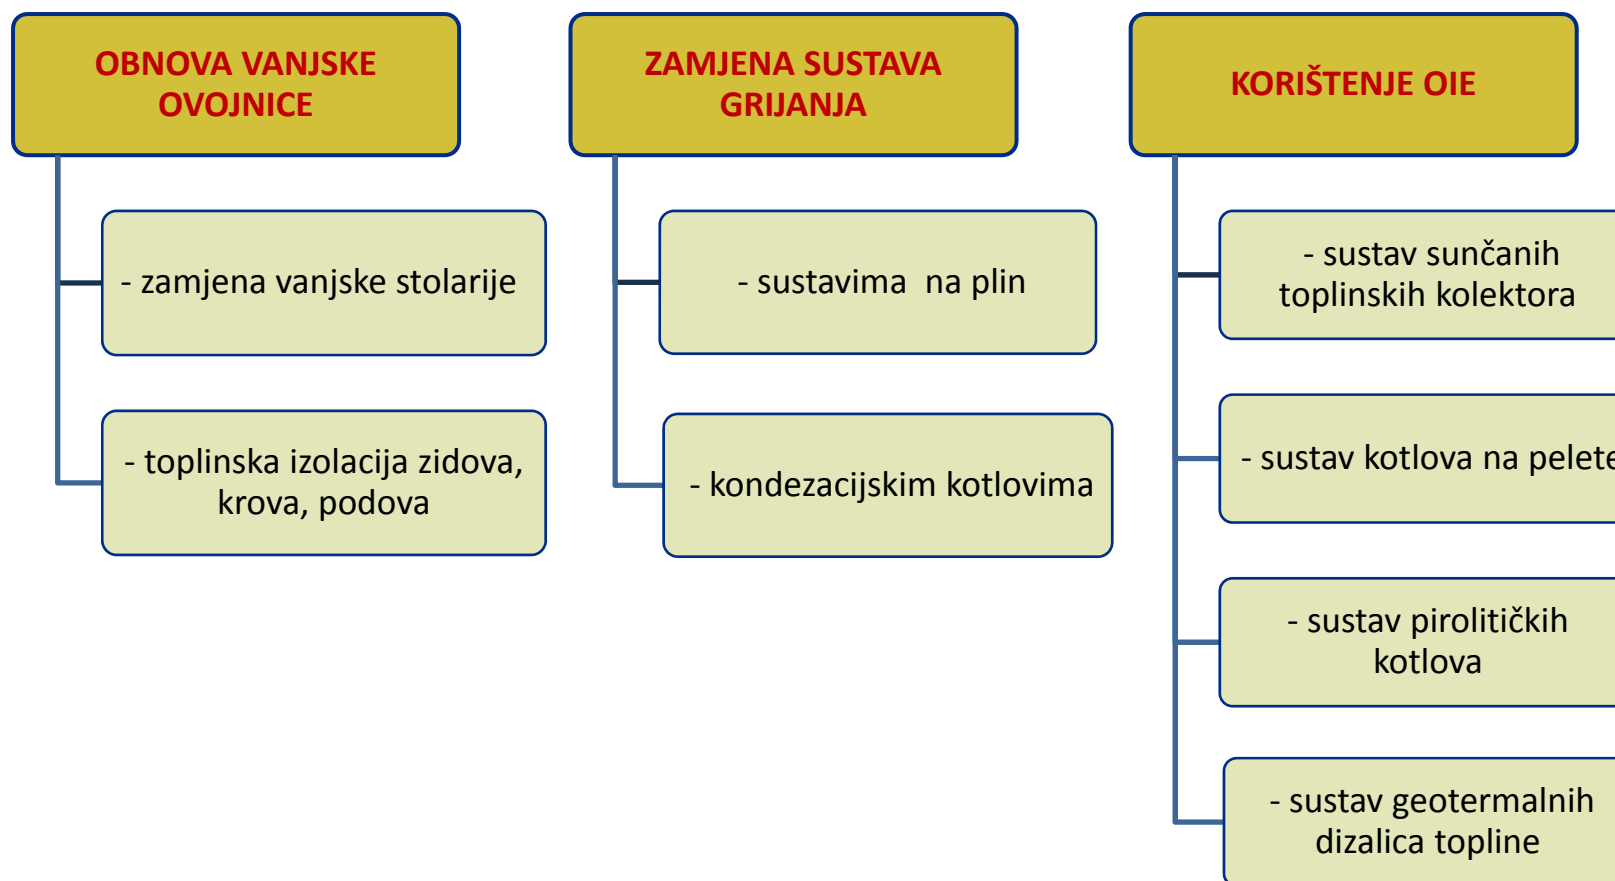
OBNOVA VANJSKE OVOJNICE

- zamjena vanjske stolarije

- toplinska izolacija zidova, krova, podova

ZAMJENA SUSTAVA GRIJANJA

- sustavima  na plin

- kondezacijskim kotlovima

KORIŠTENJE OIE

- sustav sunčanih toplinskih kolektora

- sustav kotlova na pelete

- sustav pirolitičkih kotlova

- sustav geotermalnih dizalica topline